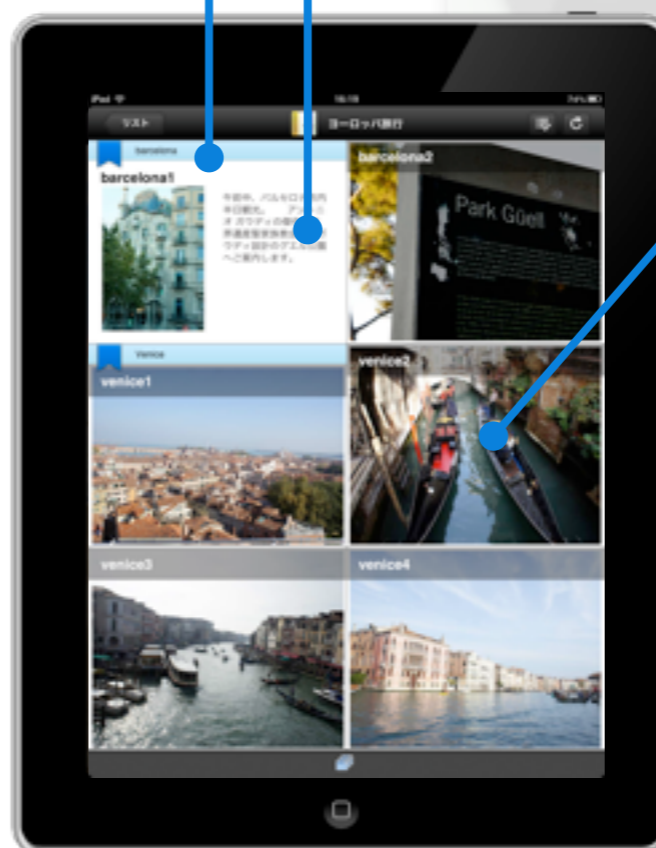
iPad
16:18
74%
リスト
ヨーロッパ旅行
barcelona
barcelona1
午前中、バルセロナ市内を口観光。 アント オ ガウディの曲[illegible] 作品を鑑賞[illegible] ラディ設計のグエル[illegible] へご案内します。
barcelona2
Park Güell
Venice
venice1
venice2
venice3
venice4